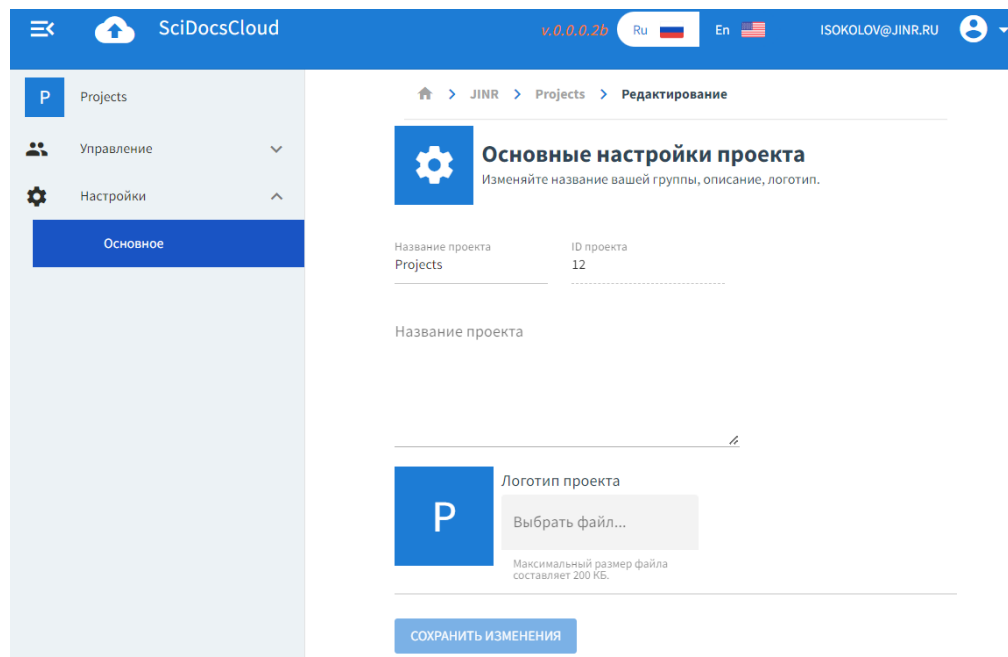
SciDocsCloud

v.0.0.0.2b Ru En ISOKOLOV@JINR.RU

P Projects

Управление

Настройки

Основное

JINR > Projects > Редактирование

Основные настройки проекта

Изменяйте название вашей группы, описание, логотип.

Название проекта
Projects

ID проекта
12

Название проекта

P

Логотип проекта

Выбрать файл...

Максимальный размер файла составляет 200 КБ.

СОХРАНИТЬ ИЗМЕНЕНИЯ